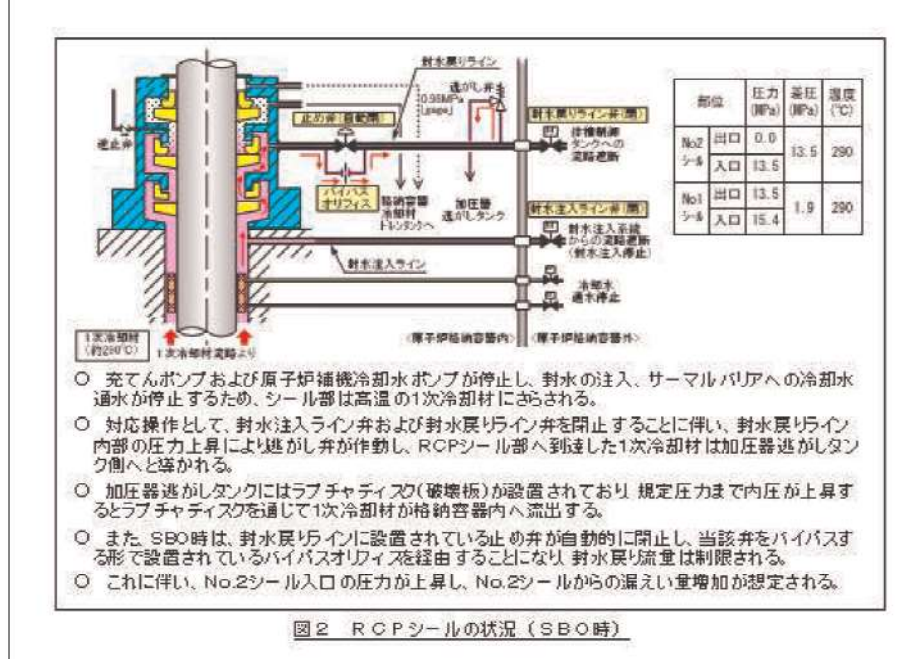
封水戻りライン

逃がし弁

0.95MPa [gage]

止め弁（自動閉）

封水戻りライン弁（閉）

体積制御タンクへの流路遮断

逆止弁

バイパスオリフィス

格納容器冷却材ドレンタンクへ

加圧器逃がしタンク

封水注入ライン弁（閉）

封水注入系統からの流路遮断（封水注入停止）

封水注入ライン

冷却水通水停止

1次冷却材（約290℃）

1次冷却材流路より

（原子炉格納容器内）

（原子炉格納容器外）

| 部位 | | 圧力(MPa) | 差圧(MPa) | 温度(℃) |
|---|---|---|---|---|
| No2シール | 出口 | 0.0 | 13.5 | 290 |
| | 入口 | 13.5 | | |
| No1シール | 出口 | 13.5 | 1.9 | 290 |
| | 入口 | 15.4 | | |

○ 充てんポンプおよび原子炉補機冷却水ポンプが停止し、封水の注入、サーマルバリアへの冷却水通水が停止するため、シール部は高温の1次冷却材にさらされる。

○ 対応操作として、封水注入ライン弁および封水戻りライン弁を閉止することに伴い、封水戻りライン内部の圧力上昇により逃がし弁が作動し、RCPシール部へ到達した1次冷却材は加圧器逃がしタンク側へと導かれる。

○ 加圧器逃がしタンクにはラプチャディスク（破壊板）が設置されており規定圧力まで内圧が上昇するとラプチャディスクを通じて1次冷却材が格納容器内へ流出する。

○ また、SBO時は、封水戻りラインに設置されている止め弁が自動的に閉止し、当該弁をバイパスする形で設置されているバイパスオリフィスを経由することになり封水戻り流量は制限される。

○ これに伴い、No.2シール入口の圧力が上昇し、No.2シールからの漏えい量増加が想定される。

図2　RCPシールの状況（SBO時）